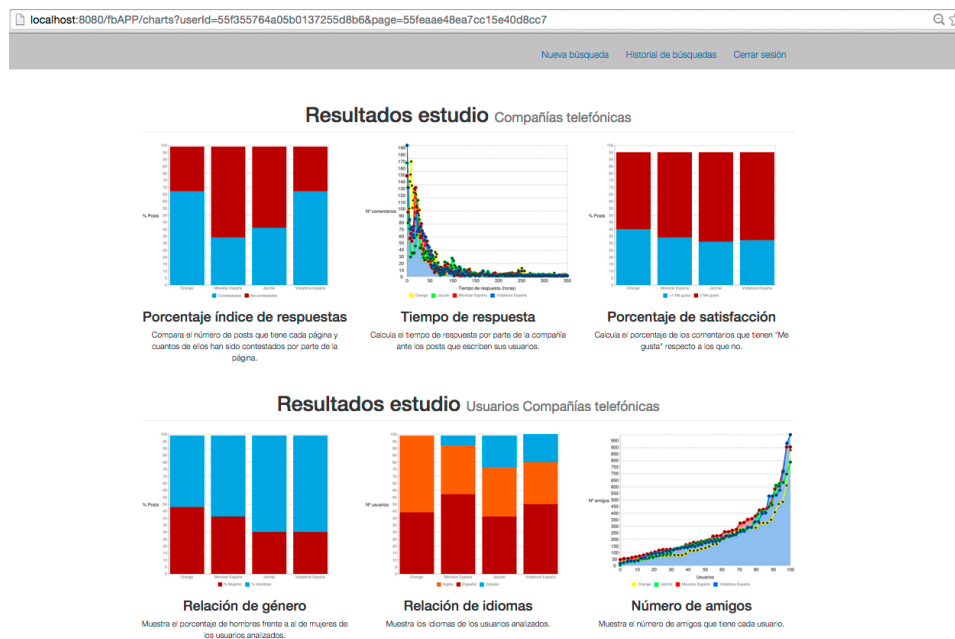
localhost:8080/fbAPP/charts?userId=55f355764a05b0137255d8b6&page=55feaae48ea7cc15e40d8cc7

Nueva búsqueda Historial de búsquedas Cerrar sesión

Resultados estudio Compañías telefónicas

% Posts

Orange Movistar España Jazztel Vodafone España

Contestados No contestados

Nº comentarios

Tiempo de respuesta (horas)

Orange Jazztel Movistar España Vodafone España

% Posts

Orange Movistar España Jazztel Vodafone España

+1 Me gusta 0 Me gusta

Porcentaje índice de respuestas

Compara el número de posts que tiene cada página y cuantos de ellos han sido contestados por parte de la página.

Tiempo de respuesta

Calcula el tiempo de respuesta por parte de la compañía ante los posts que escriben sus usuarios.

Porcentaje de satisfacción

Calcula el porcentaje de los comentarios que tienen "Me gusta" respecto a los que no.

Resultados estudio Usuarios Compañías telefónicas

% Posts

Orange Movistar España Jazztel Vodafone España

% Mujeres % Hombres

Nº usuarios

Orange Movistar España Jazztel Vodafone España

Inglés Español Catalán

Nº amigos

Usuarios

Orange Jazztel Movistar España Vodafone España

Relación de género

Muestra el porcentaje de hombres frente a al de mujeres de los usuarios analizados.

Relación de idiomas

Muestra los idiomas de los usuarios analizados.

Número de amigos

Muestra el número de amigos que tiene cada usuario.